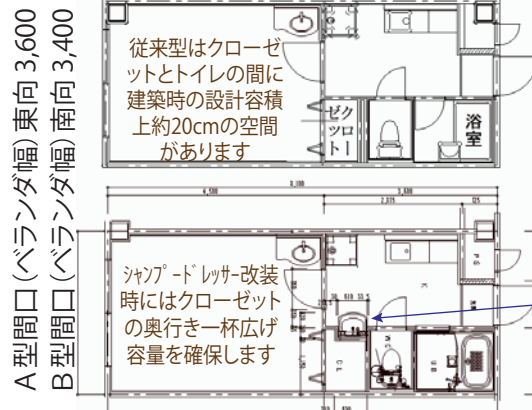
A型間口(ベランダ幅) 東向 3,600
B型間口(ベランダ幅) 南向 3,400

従来型はクローゼットとトイレの間に建築時の設計容積上約20cmの空間があります

ゼクツロト一

浴室

4,500
8,100
3,550
2,275

ｼｬﾝﾌﾟｰﾄﾞﾚｯｻｰ改装時にはクローゼットの奥行き一杯広げ容量を確保します